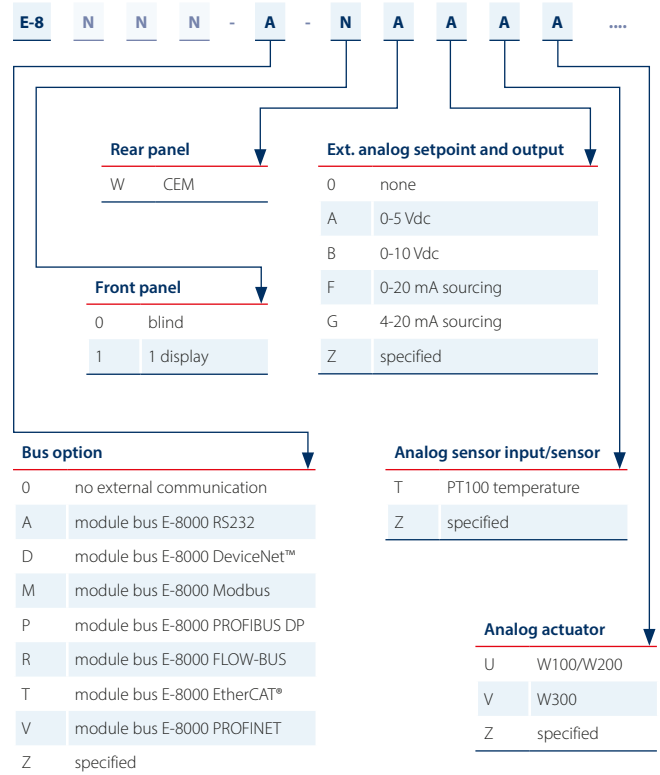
E-8 N N N - A - N A A A A ....

**Rear panel**

| | |
|---|---|
| W | CEM |

**Ext. analog setpoint and output**

| | |
|---|---|
| 0 | none |
| A | 0-5 Vdc |
| B | 0-10 Vdc |
| F | 0-20 mA sourcing |
| G | 4-20 mA sourcing |
| Z | specified |

**Front panel**

| | |
|---|---|
| 0 | blind |
| 1 | 1 display |

**Bus option**

| | |
|---|---|
| 0 | no external communication |
| A | module bus E-8000 RS232 |
| D | module bus E-8000 DeviceNet™ |
| M | module bus E-8000 Modbus |
| P | module bus E-8000 PROFIBUS DP |
| R | module bus E-8000 FLOW-BUS |
| T | module bus E-8000 EtherCAT® |
| V | module bus E-8000 PROFINET |
| Z | specified |

**Analog sensor input/sensor**

| | |
|---|---|
| T | PT100 temperature |
| Z | specified |

**Analog actuator**

| | |
|---|---|
| U | W100/W200 |
| V | W300 |
| Z | specified |